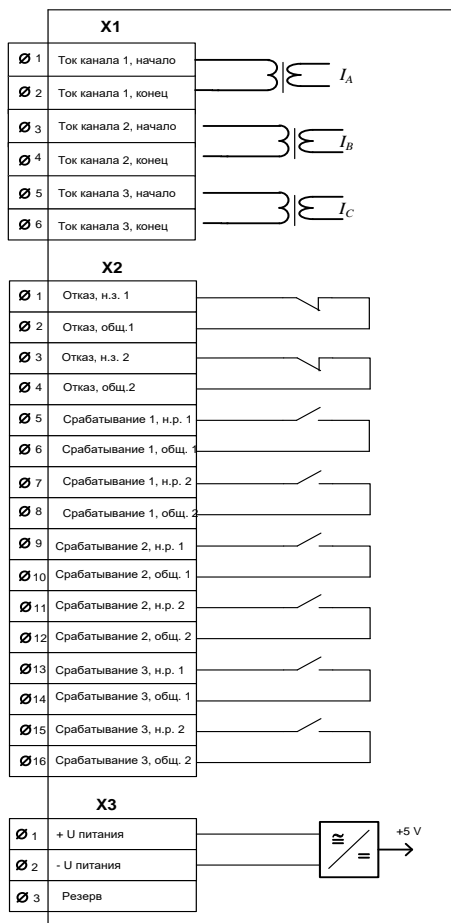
X1

Ø 1 Ток канала 1, начало
Ø 2 Ток канала 1, конец
Ø 3 Ток канала 2, начало
Ø 4 Ток канала 2, конец
Ø 5 Ток канала 3, начало
Ø 6 Ток канала 3, конец

$I_A$
$I_B$
$I_C$

X2

Ø 1 Отказ, н.з. 1
Ø 2 Отказ, общ.1
Ø 3 Отказ, н.з. 2
Ø 4 Отказ, общ.2
Ø 5 Срабатывание 1, н.р. 1
Ø 6 Срабатывание 1, общ. 1
Ø 7 Срабатывание 1, н.р. 2
Ø 8 Срабатывание 1, общ. 2
Ø 9 Срабатывание 2, н.р. 1
Ø 10 Срабатывание 2, общ. 1
Ø 11 Срабатывание 2, н.р. 2
Ø 12 Срабатывание 2, общ. 2
Ø 13 Срабатывание 3, н.р. 1
Ø 14 Срабатывание 3, общ. 1
Ø 15 Срабатывание 3, н.р. 2
Ø 16 Срабатывание 3, общ. 2

X3

Ø 1 + U питания
Ø 2 - U питания
Ø 3 Резерв

≅
=
+5 V